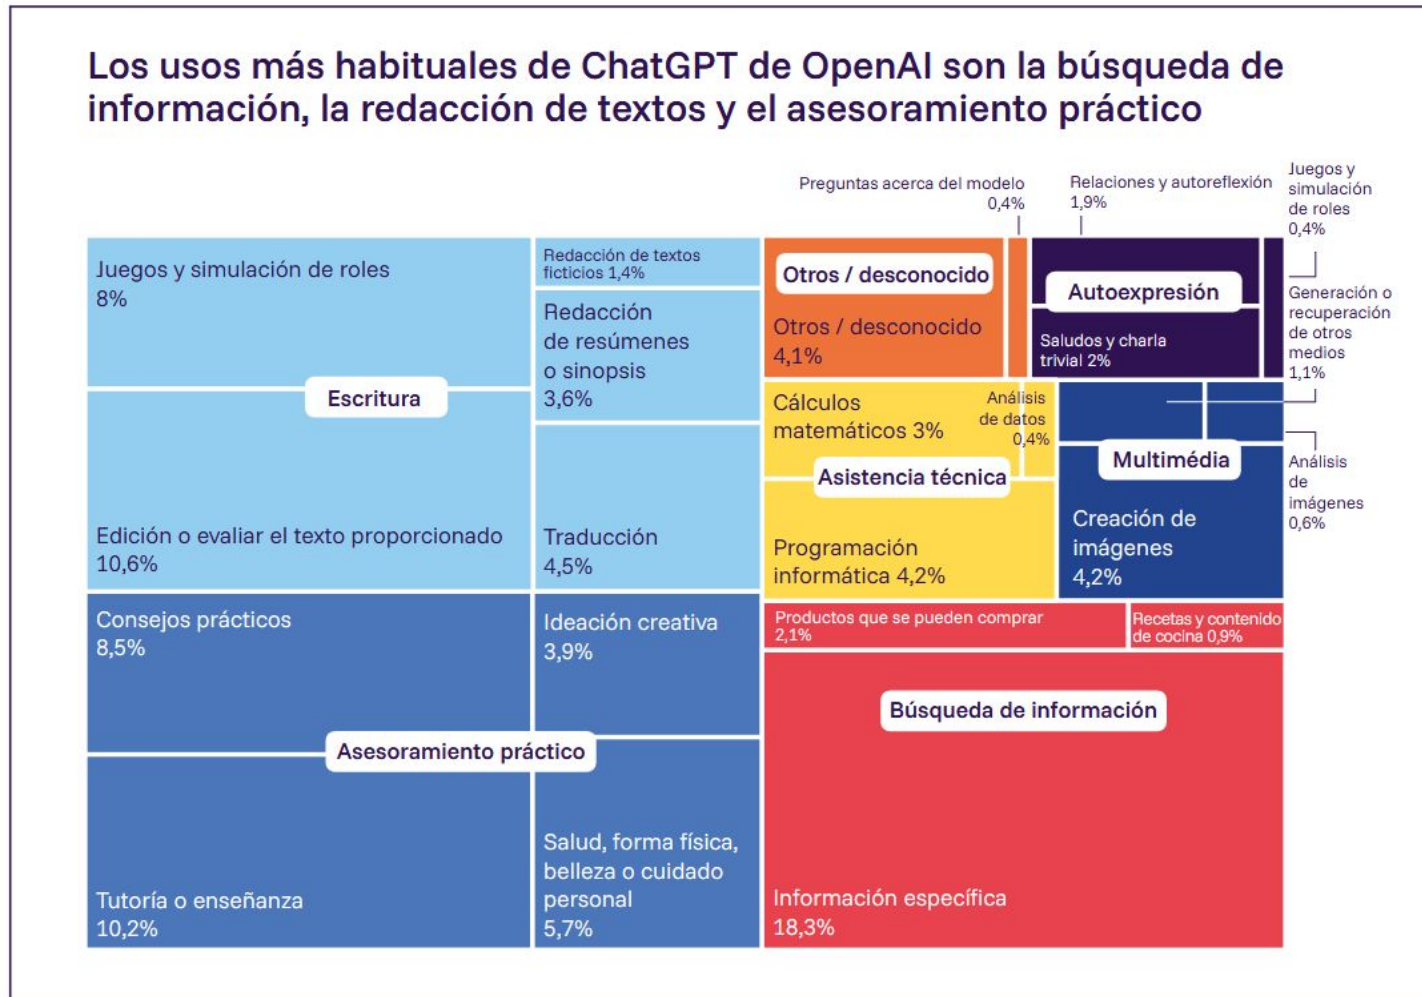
Los usos más habituales de ChatGPT de OpenAI son la búsqueda de información, la redacción de textos y el asesoramiento práctico

Preguntas acerca del modelo 0,4%

Relaciones y autoreflexión 1,9%

Juegos y simulación de roles 0,4%

Juegos y simulación de roles 8%

Redacción de textos ficticios 1,4%

Redacción de resúmenes o sinopsis 3,6%

Escritura

Edición o evaluar el texto proporcionado 10,6%

Traducción 4,5%

Otros / desconocido

Otros / desconocido 4,1%

Autoexpresión

Saludos y charla trivial 2%

Generación o recuperación de otros medios 1,1%

Cálculos matemáticos 3%

Análisis de datos 0,4%

Asistencia técnica

Programación informática 4,2%

Multimédia

Creación de imágenes 4,2%

Análisis de imágenes 0,6%

Consejos prácticos 8,5%

Ideación creativa 3,9%

Asesoramiento práctico

Tutoría o enseñanza 10,2%

Salud, forma física, belleza o cuidado personal 5,7%

Productos que se pueden comprar 2,1%

Recetas y contenido de cocina 0,9%

Búsqueda de información

Información específica 18,3%